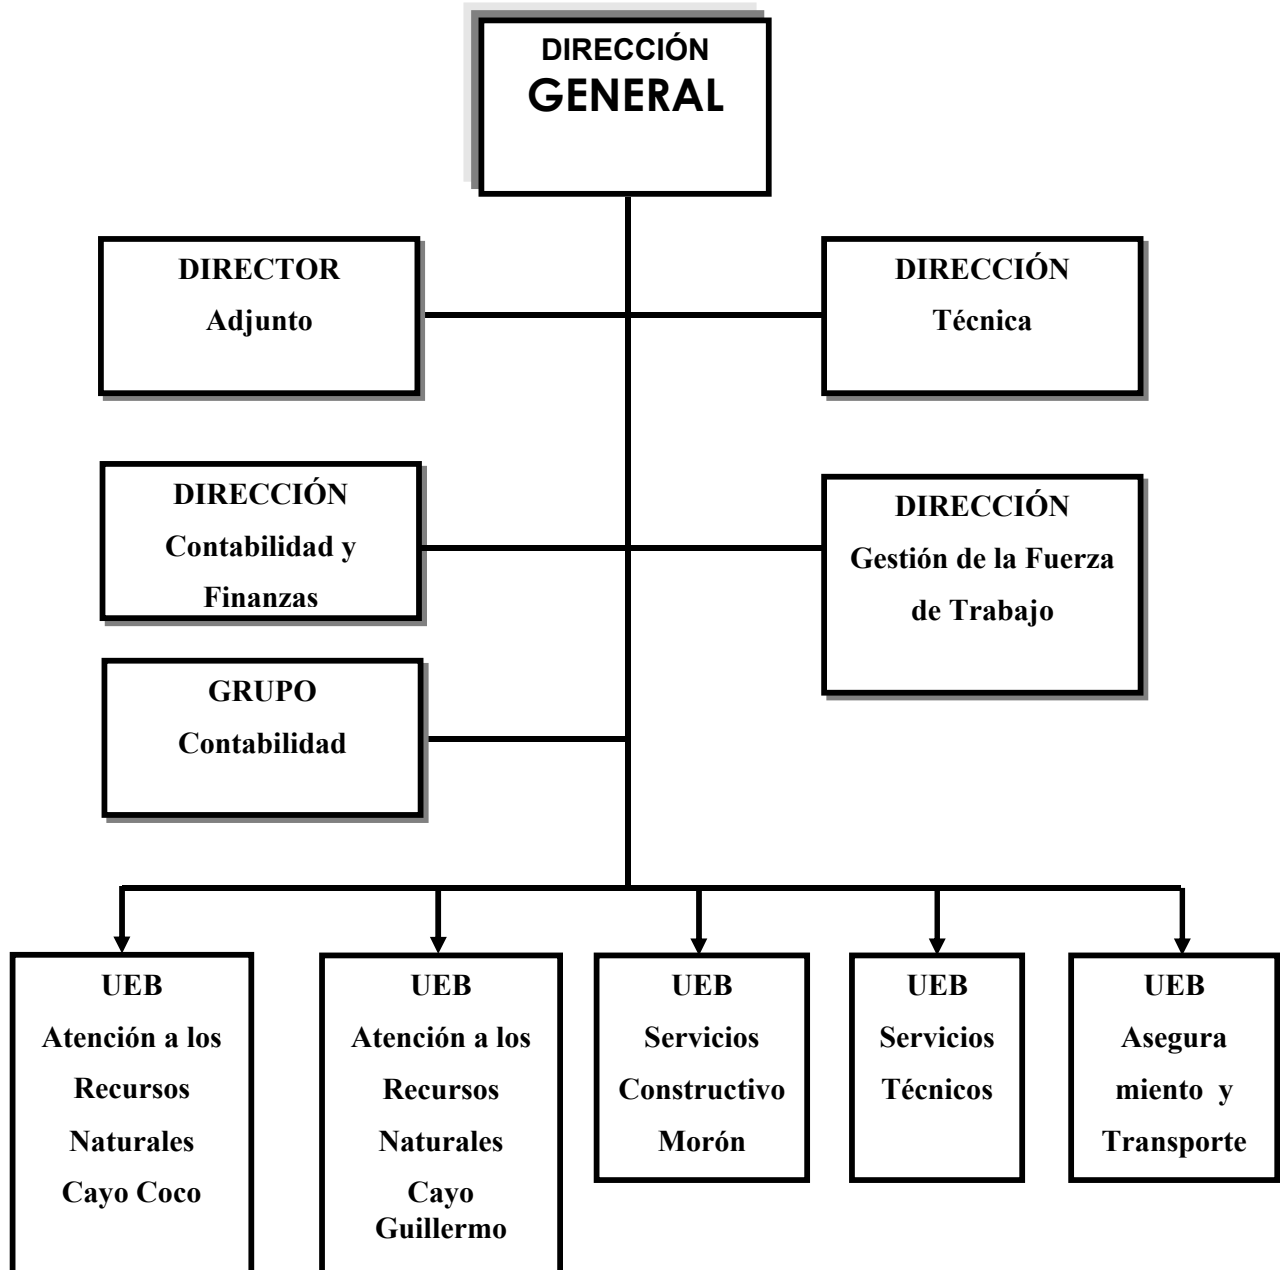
DIRECCIÓN
GENERAL

DIRECTOR
Adjunto

DIRECCIÓN
Técnica

DIRECCIÓN
Contabilidad y Finanzas

DIRECCIÓN
Gestión de la Fuerza de Trabajo

GRUPO
Contabilidad

UEB
Atención a los Recursos Naturales Cayo Coco

UEB
Atención a los Recursos Naturales Cayo Guillermo

UEB
Servicios Constructivo Morón

UEB
Servicios Técnicos

UEB
Asegura miento y Transporte